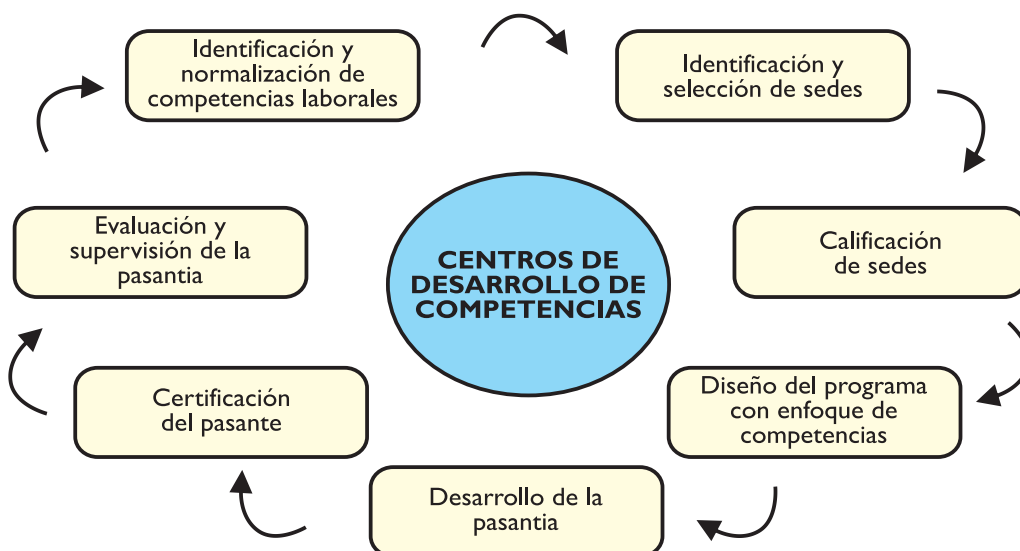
CENTROS DE DESARROLLO DE COMPETENCIAS

Identificación y normalización de competencias laborales

Identificación y selección de sedes

Calificación de sedes

Diseño del programa con enfoque de competencias

Desarrollo de la pasantia

Certificación del pasante

Evaluación y supervisión de la pasantia